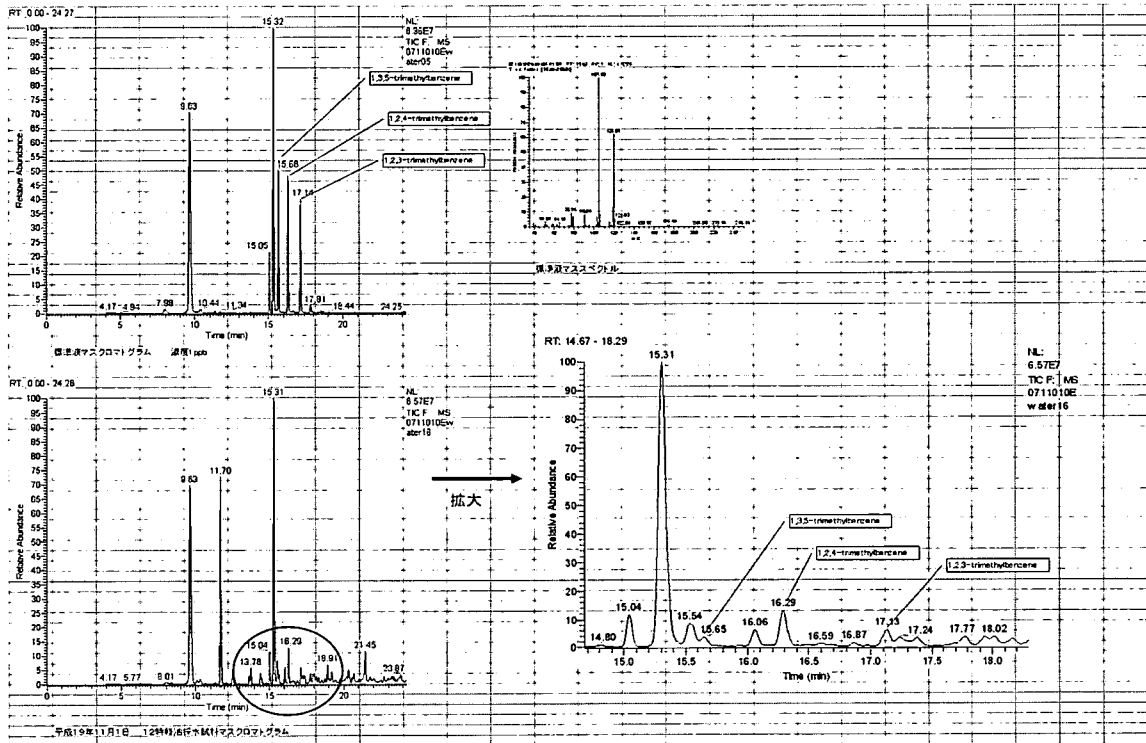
RT: 0.00 - 24.27

NL: 8.36E7 TIC F: MS 0711010Ew ater05

Relative Abundance

100 95 90 85 80 75 70 65 60 55 50 45 40 35 30 25 20 15 10 5 0

15.32

1,3,5-trimethylbenzene

1,2,4-trimethylbenzene

1,2,3-trimethylbenzene

9.63

15.68

17.14

15.05

4.17 4.94 7.98 10.44 11.34 17.91 18.44 24.25

0 5 10 15 20

Time (min)

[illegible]

標準液マススペクトル

標準液マスクロマトグラム 濃度1ppb

RT: 0.00 - 24.28

NL: 6.57E7 TIC F: MS 0711010Ew ater16

Relative Abundance

100 95 90 85 80 75 70 65 60 55 50 45 40 35 30 25 20 15 10 5 0

15.31

9.63

11.70

15.04

16.29

13.78

19.91

21.45

23.87

4.17 5.77 8.01

0 5 10 15 20

Time (min)

拡大

RT: 14.67 - 18.29

NL: 6.57E7 TIC F: MS 0711010E water16

Relative Abundance

100 90 80 70 60 50 40 30 20 10 0

15.31

1,3,5-trimethylbenzene

1,2,4-trimethylbenzene

1,2,3-trimethylbenzene

15.04

15.54

16.29

16.06

14.80

15.65

16.59

16.87

17.13

17.24

17.77

18.02

15.0 15.5 16.0 16.5 17.0 17.5 18.0

Time (min)

平成19年11月1日 12時打点付水試料マスクロマトグラム